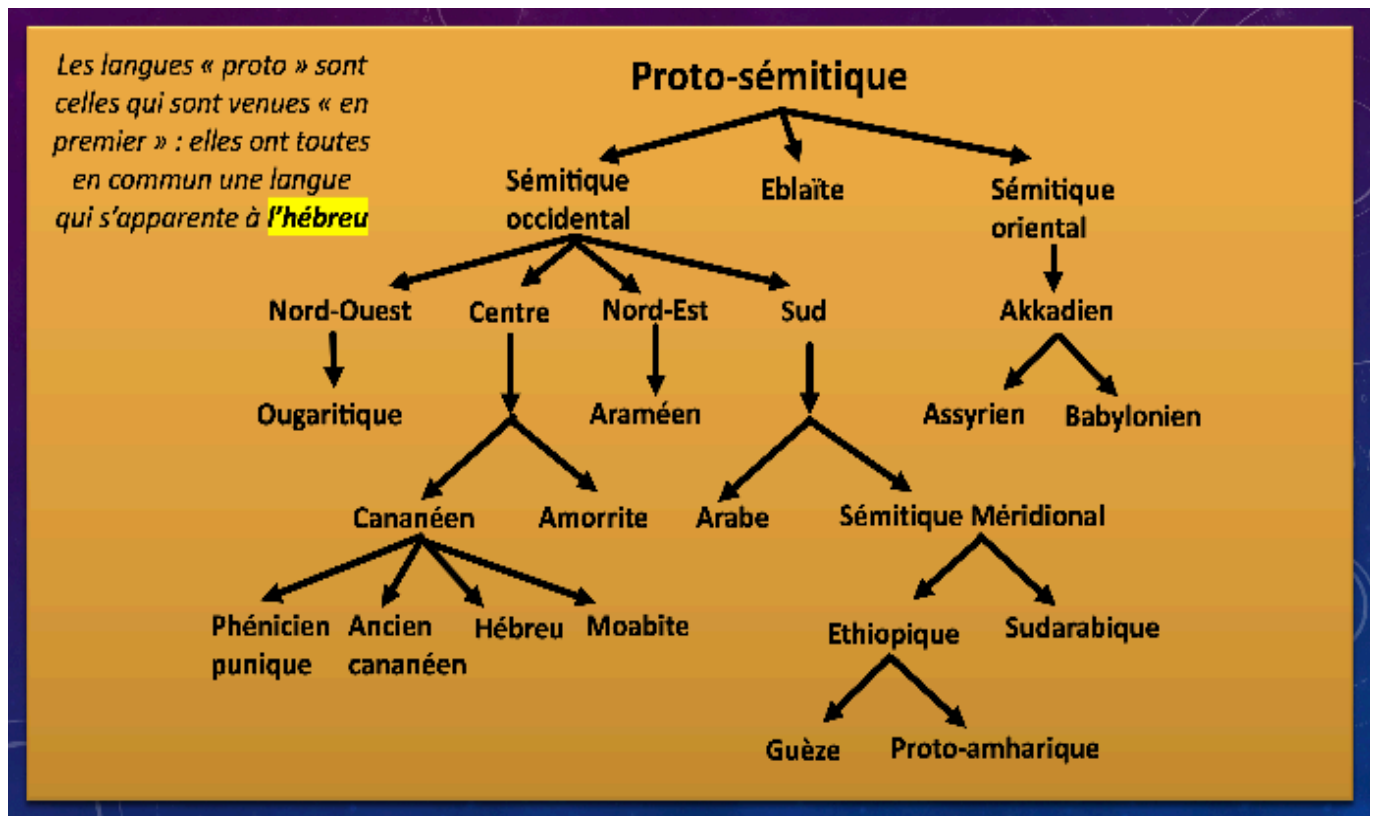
Les langues « proto » sont celles qui sont venues « en premier » : elles ont toutes en commun une langue qui s'apparente à l'hébreu

Proto-sémitique

Sémitique occidental

Eblaïte

Sémitique oriental

Nord-Ouest

Centre

Nord-Est

Sud

Akkadien

Ougaritique

Araméen

Assyrien

Babylonien

Cananéen

Amorrite

Arabe

Sémitique Méridional

Phénicien punique

Ancien cananéen

Hébreu

Moabite

Ethiopique

Sudarabique

Guèze

Proto-amharique